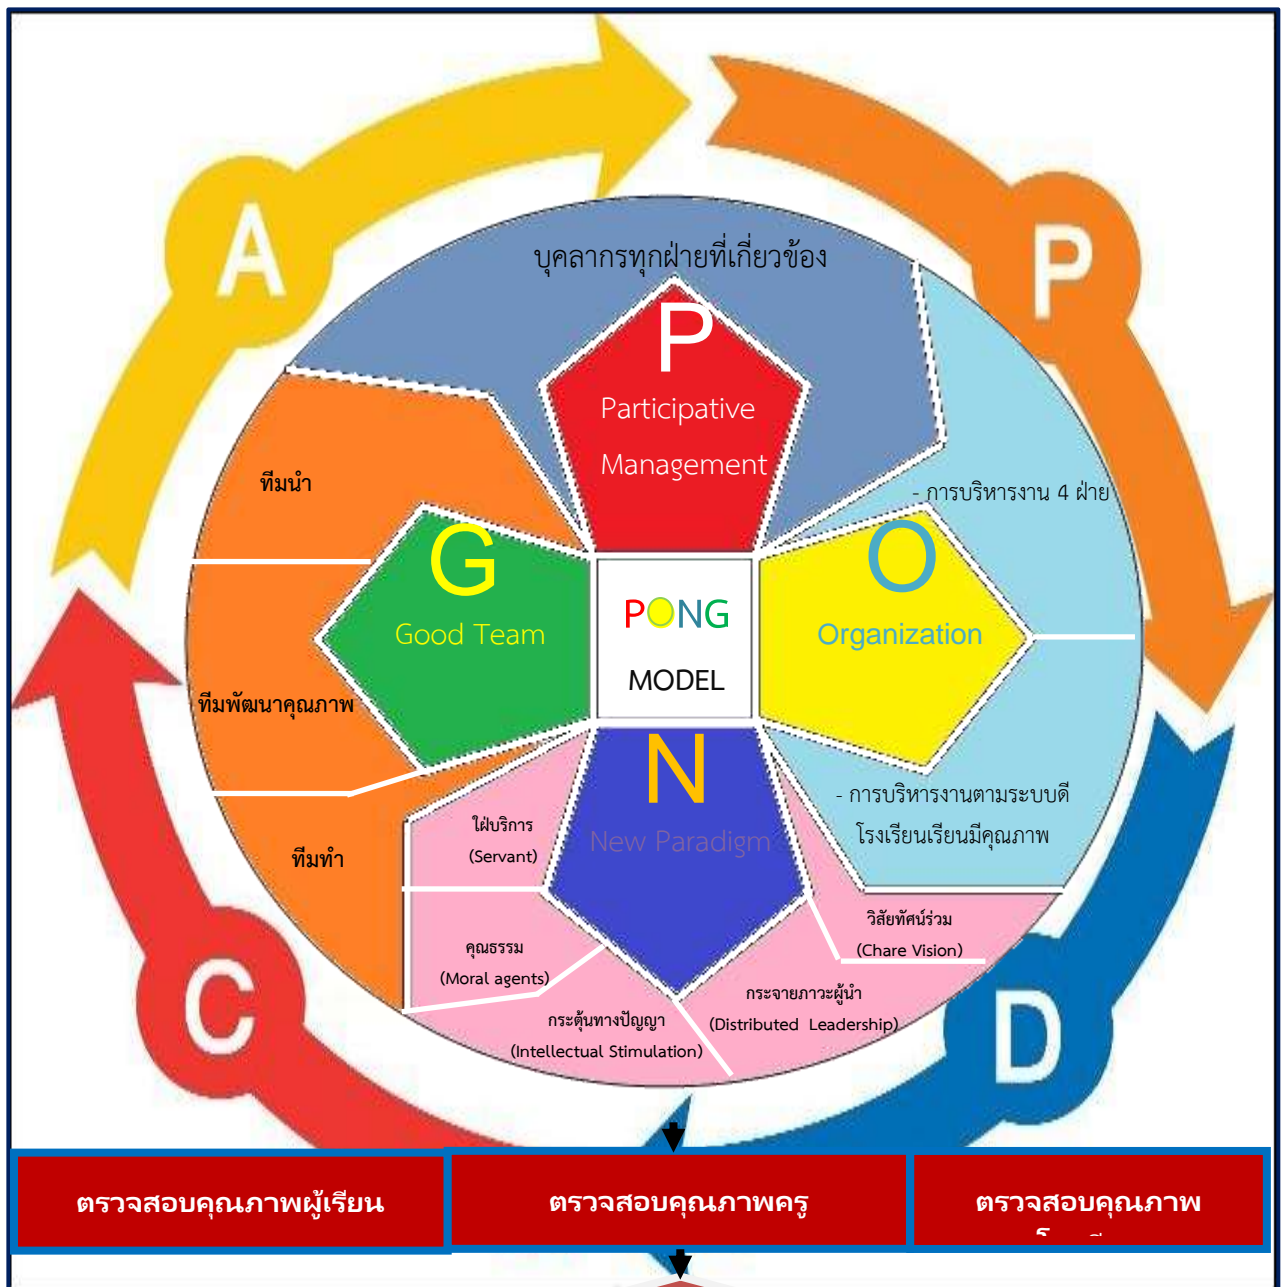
A

P

C

D

บุคลากรทุกฝ่ายที่เกี่ยวข้อง

P

Participative Management

ทีมนำ

G

Good Team

ทีมพัฒนาคุณภาพ

ทีมทำ

PONG

MODEL

- การบริหารงาน 4 ฝ่าย

O

Organization

- การบริหารงานตามระบบดี โรงเรียนเรียนมีคุณภาพ

N

New Paradigm

ใฝ่บริการ (Servant)

คุณธรรม (Moral agents)

กระตุ้นทางปัญญา (Intellectual Stimulation)

กระจายภาวะผู้นำ (Distributed Leadership)

วิสัยทัศน์ร่วม (Chare Vision)

ตรวจสอบคุณภาพผู้เรียน

ตรวจสอบคุณภาพครู

ตรวจสอบคุณภาพ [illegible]